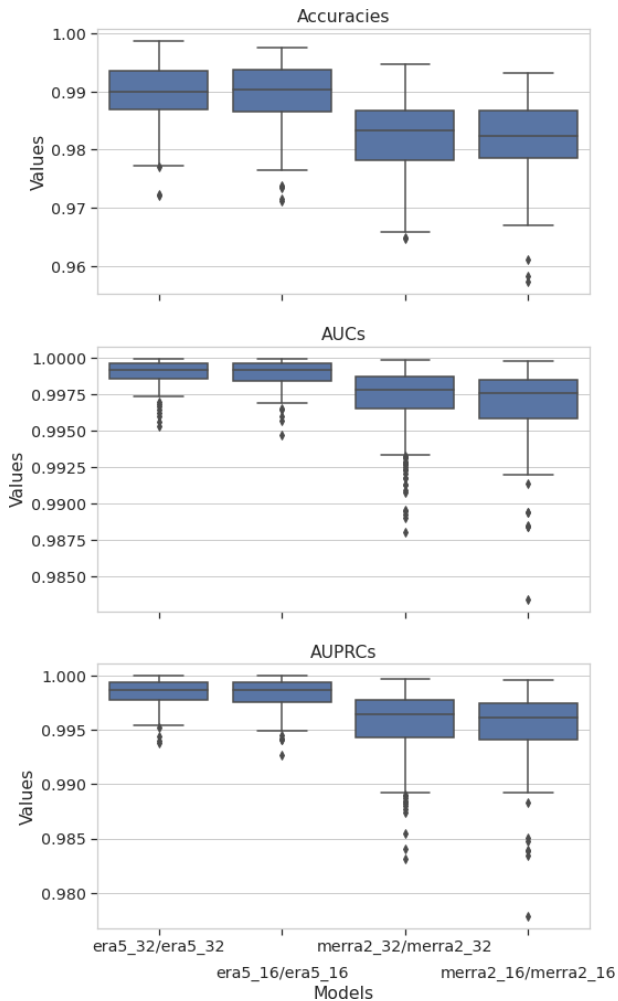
Accuracies

Values

1.00
0.99
0.98
0.97
0.96

AUCs

Values

1.0000
0.9975
0.9950
0.9925
0.9900
0.9875
0.9850

AUPRCs

Values

1.000
0.995
0.990
0.985
0.980

era5_32/era5_32
era5_16/era5_16
merra2_32/merra2_32
merra2_16/merra2_16

Models